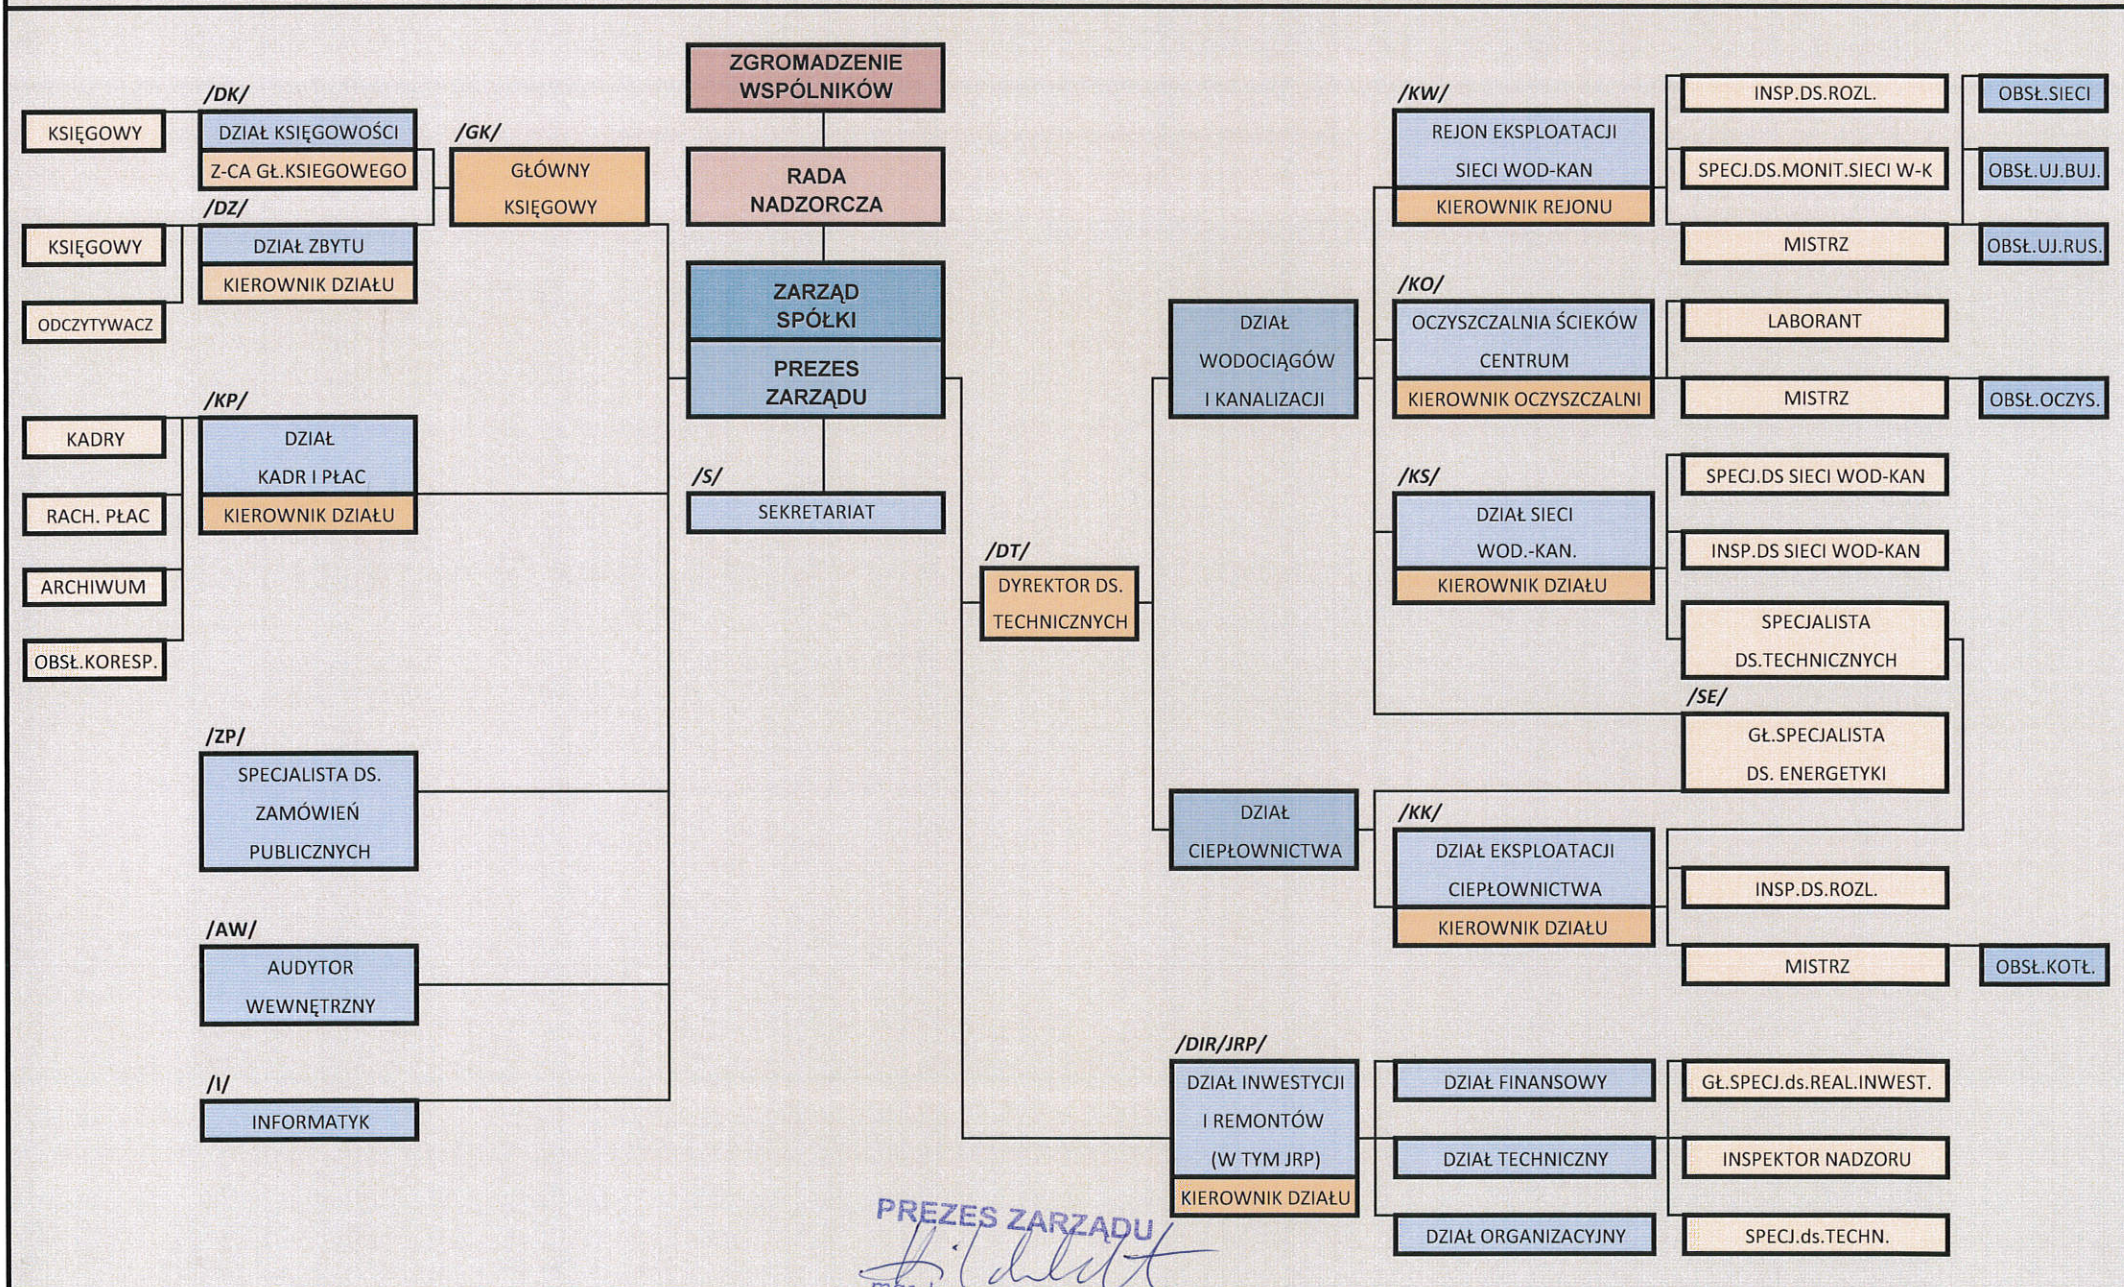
ZGROMADZENIE WSPÓLNIKÓW

RADA NADZORCZA

ZARZĄD SPÓŁKI

PREZES ZARZĄDU

/S/
SEKRETARIAT

KSIĘGOWY

/DK/
DZIAŁ KSIĘGOWOŚCI
Z-CA GŁ.KSIEGOWEGO

/GK/
GŁÓWNY KSIĘGOWY

/DZ/
KSIĘGOWY
DZIAŁ ZBYTU
KIEROWNIK DZIAŁU
ODCZYTYWACZ

/KP/
KADRY
DZIAŁ KADR I PŁAC
KIEROWNIK DZIAŁU
RACH. PŁAC
ARCHIWUM
OBSŁ.KORESP.

/ZP/
SPECJALISTA DS. ZAMÓWIEŃ PUBLICZNYCH

/AW/
AUDYTOR WEWNĘTRZNY

/I/
INFORMATYK

/DT/
DYREKTOR DS. TECHNICZNYCH

DZIAŁ WODOCIĄGÓW I KANALIZACJI

DZIAŁ CIEPŁOWNICTWA

/KW/
REJON EKSPLOATACJI SIECI WOD-KAN
KIEROWNIK REJONU
INSP.DS.ROZL.
SPECJ.DS.MONIT.SIECI W-K
MISTRZ
OBSŁ.SIECI
OBSŁ.UJ.BUJ.
OBSŁ.UJ.RUS.

/KO/
OCZYSZCZALNIA ŚCIEKÓW CENTRUM
KIEROWNIK OCZYSZCZALNI
LABORANT
MISTRZ
OBSŁ.OCZYS.

/KS/
DZIAŁ SIECI WOD.-KAN.
KIEROWNIK DZIAŁU
SPECJ.DS SIECI WOD-KAN
INSP.DS SIECI WOD-KAN
SPECJALISTA DS.TECHNICZNYCH

/SE/
GŁ.SPECJALISTA DS. ENERGETYKI

/KK/
DZIAŁ EKSPLOATACJI CIEPŁOWNICTWA
KIEROWNIK DZIAŁU
INSP.DS.ROZL.
MISTRZ
OBSŁ.KOTŁ.

/DIR/JRP/
DZIAŁ INWESTYCJI I REMONTÓW (W TYM JRP)
KIEROWNIK DZIAŁU
DZIAŁ FINANSOWY
DZIAŁ TECHNICZNY
DZIAŁ ORGANIZACYJNY
GŁ.SPECJ.ds.REAL.INWEST.
INSPEKTOR NADZORU
SPECJ.ds.TECHN.

PREZES ZARZĄDU
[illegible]